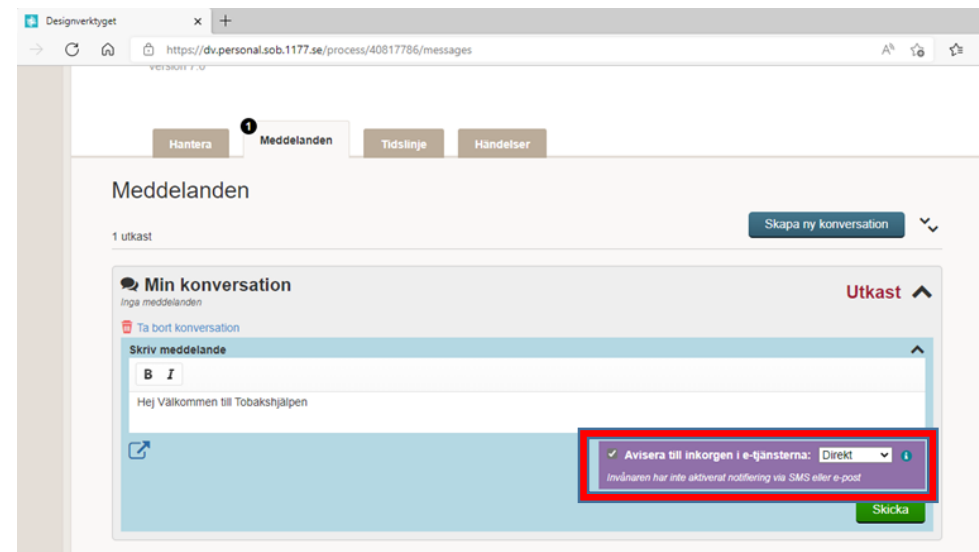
Designverktyget × +

https://dv.personal.sob.1177.se/process/40817786/messages

Version 7.0

1

Hantera Meddelanden Tidslinje Händelser

Meddelanden

1 utkast

Skapa ny konversation

Min konversation
Inga meddelanden

Utkast

Ta bort konversation

Skriv meddelande

B I

Hej Välkommen till Tobakshjälpen

✓ Avisera till inkorgen i e-tjänsterna: Direkt

Invånaren har inte aktiverat notifiering via SMS eller e-post

Skicka